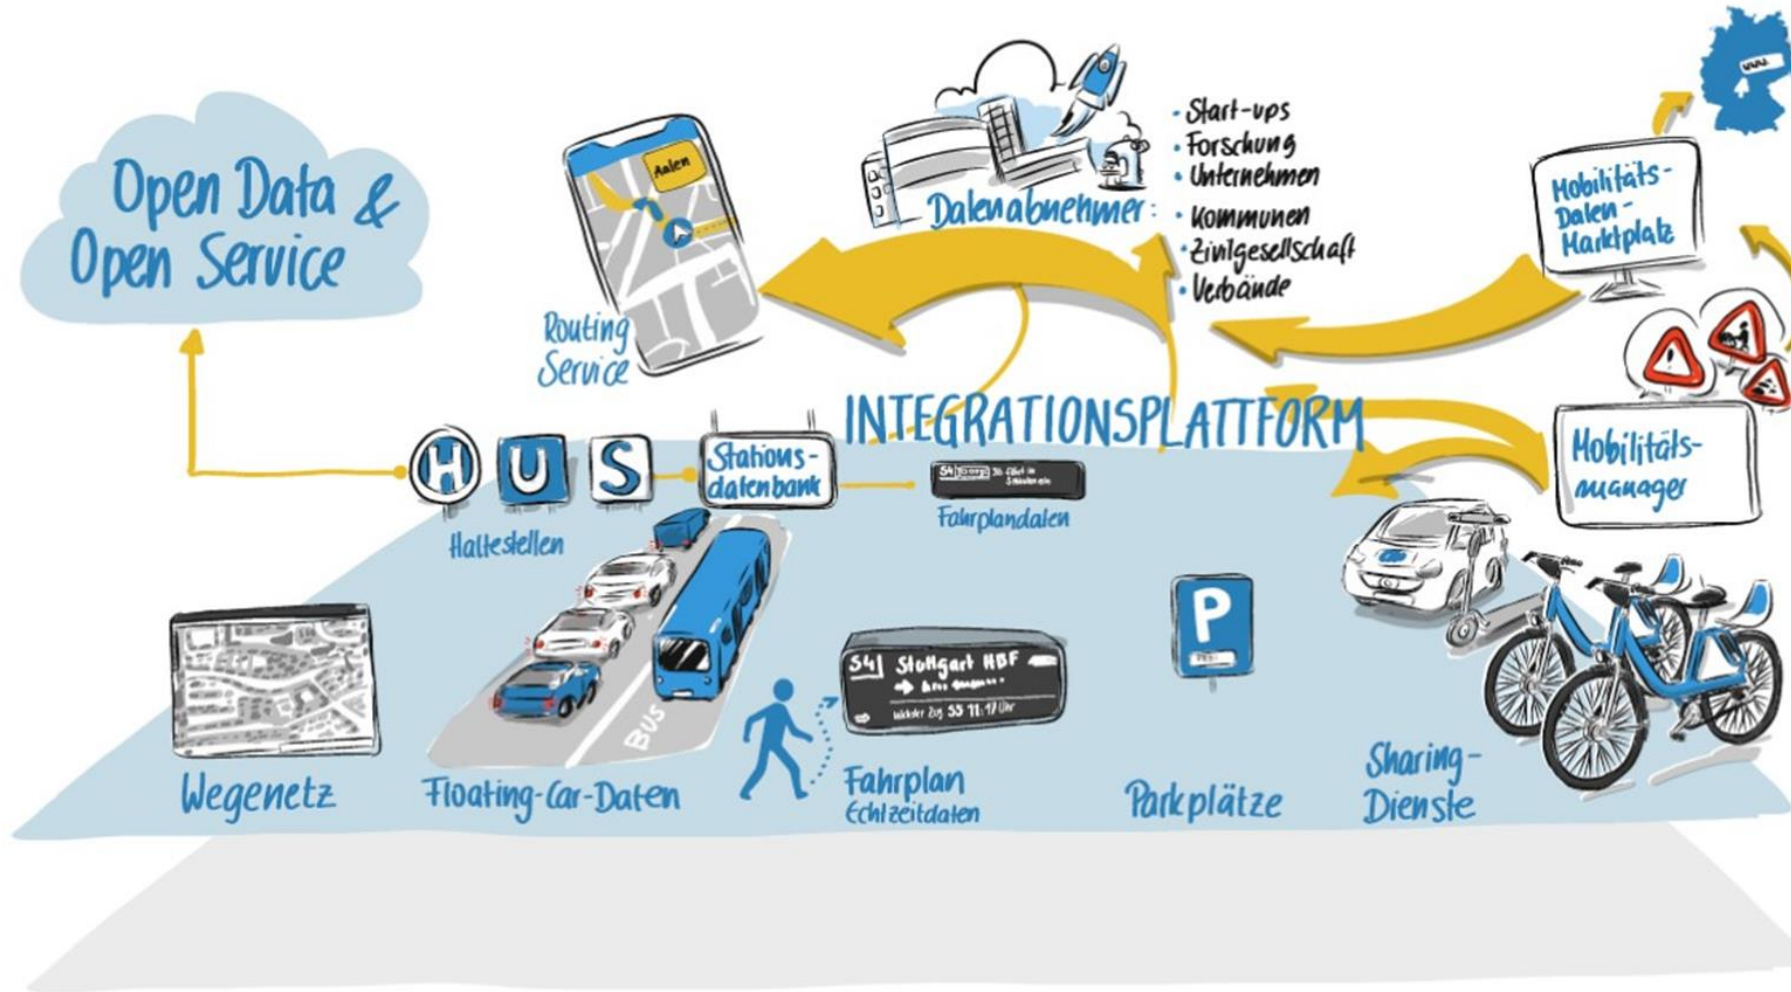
Open Data & Open Service

Aalen

Routing Service

Datenabnehmer:
• Start-ups
• Forschung
• Unternehmen
• Kommunen
• Zivilgesellschaft
• Verbände

www

Mobilitäts-Daten-Marktplatz

INTEGRATIONSPLATTFORM

H U S

Haltestellen

Stations-datenbank

S4

Fahrplandaten

Mobilitäts-manager

S4 Stuttgart HBF
Nächster Zug S3 11:17 Uhr

BUS

P

Wegenetz

Floating-Car-Daten

Fahrplan
Echtzeitdaten

Parkplätze

Sharing-Dienste